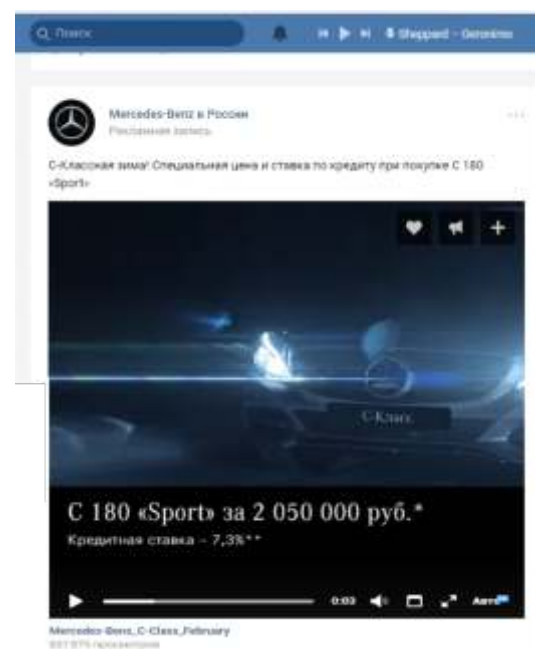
Поиск

Shepperd – Geronimo

Mercedes-Benz в России
Рекламная запись

С-Классная зима! Специальная цена и ставка по кредиту при покупке С 180 «Sport»

С-Класс

С 180 «Sport» за 2 050 000 руб.*
Кредитная ставка – 7,3%**

0:03

Авто

Mercedes-Benz_C-Class_February
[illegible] просмотров